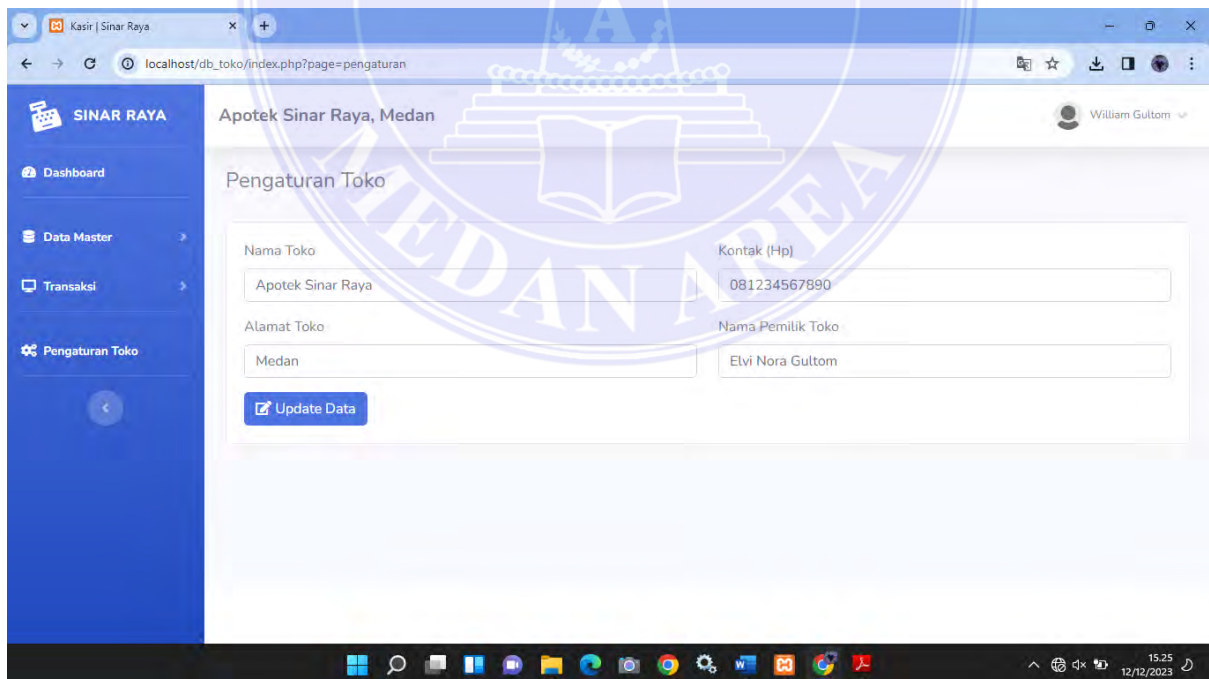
Kasir | Sinar Raya

localhost/db_toko/index.php?page=pengaturan

SINAR RAYA

Apotek Sinar Raya, Medan

William Gultom

Dashboard

Data Master

Transaksi

Pengaturan Toko

Pengaturan Toko

Nama Toko

Apotek Sinar Raya

Kontak (Hp)

081234567890

Alamat Toko

Medan

Nama Pemilik Toko

Elvi Nora Gultom

Update Data

MEDAN AREA

15.25
12/12/2023